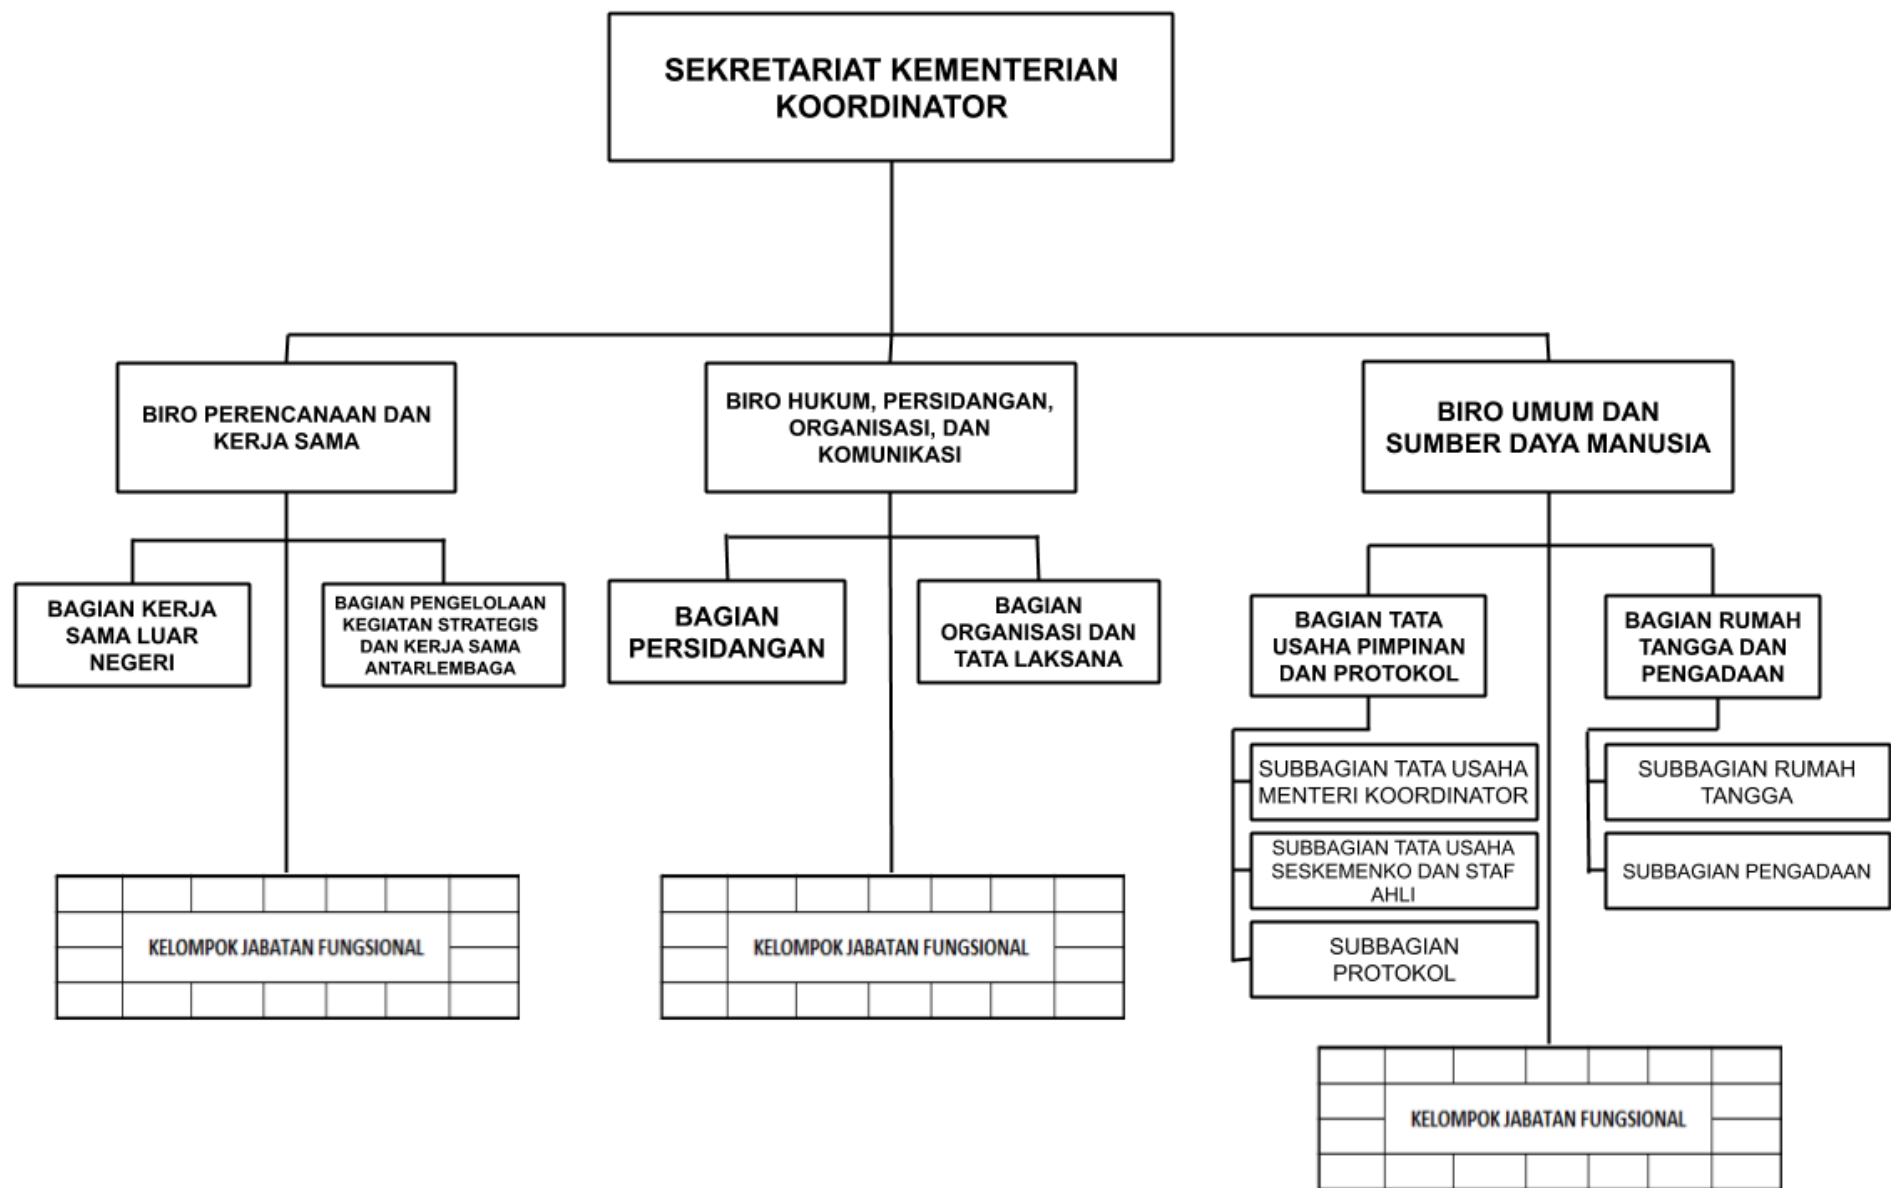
SEKRETARIAT KEMENTERIAN KOORDINATOR

BIRO PERENCANAAN DAN KERJA SAMA

BIRO HUKUM, PERSIDANGAN, ORGANISASI, DAN KOMUNIKASI

BIRO UMUM DAN SUMBER DAYA MANUSIA

BAGIAN KERJA SAMA LUAR NEGERI

BAGIAN PENGELOLAAN KEGIATAN STRATEGIS DAN KERJA SAMA ANTARLEMBAGA

BAGIAN PERSIDANGAN

BAGIAN ORGANISASI DAN TATA LAKSANA

BAGIAN TATA USAHA PIMPINAN DAN PROTOKOL

BAGIAN RUMAH TANGGA DAN PENGADAAN

SUBBAGIAN TATA USAHA MENTERI KOORDINATOR

SUBBAGIAN TATA USAHA SESKEMENKO DAN STAF AHLI

SUBBAGIAN PROTOKOL

SUBBAGIAN RUMAH TANGGA

SUBBAGIAN PENGADAAN

KELOMPOK JABATAN FUNGSIONAL

KELOMPOK JABATAN FUNGSIONAL

KELOMPOK JABATAN FUNGSIONAL